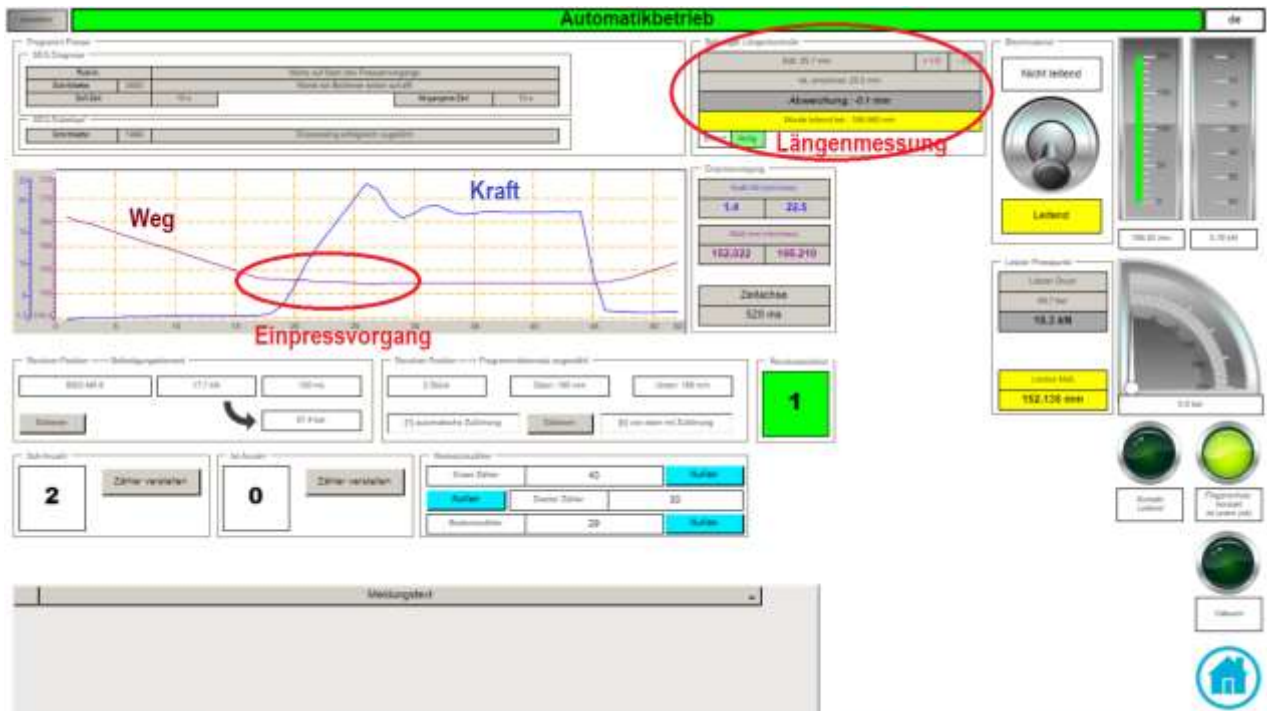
Automatikbetrieb

de

Abweichung: -0.1 mm

Längenmessung

Nicht leitend

Leitend

Weg

Kraft

1.4

22.5

152.022

165.210

Zeitachse

520 ms

Einpressvorgang

152.136 mm

10.2 kN

1

2

Zähler verstellen

0

Zähler verstellen

40

30

29

Meldungstext